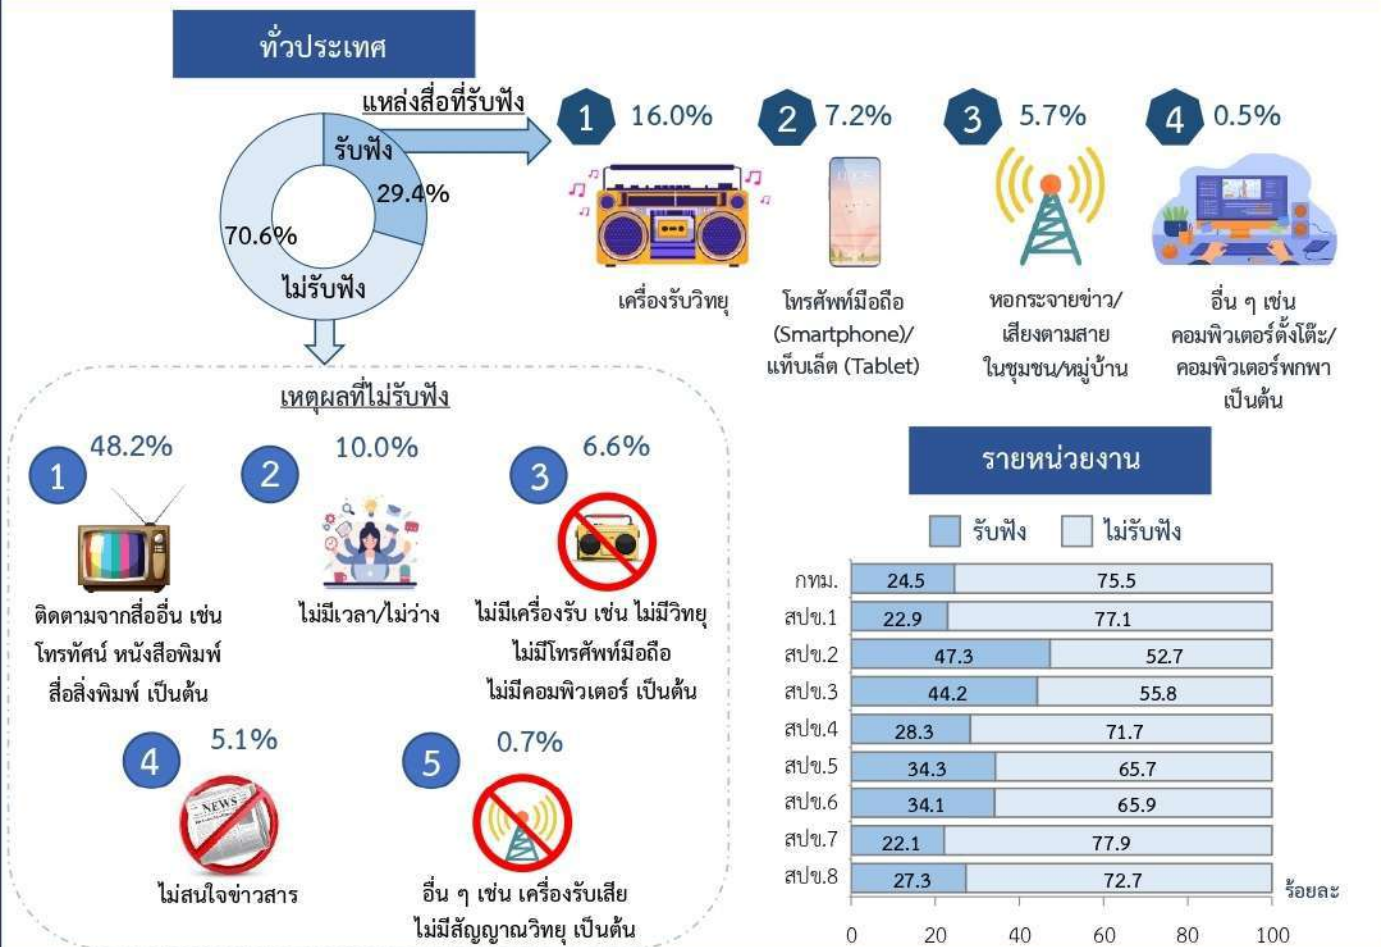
ทั่วประเทศ

แหล่งสื่อที่รับฟัง

รับฟัง 29.4%

70.6% ไม่รับฟัง

1 16.0%
เครื่องรับวิทยุ

2 7.2%
โทรศัพท์มือถือ (Smartphone)/ แท็บเล็ต (Tablet)

3 5.7%
หอกระจายข่าว/ เสียงตามสาย ในชุมชน/หมู่บ้าน

4 0.5%
อื่น ๆ เช่น คอมพิวเตอร์ตั้งโต๊ะ/ คอมพิวเตอร์พกพา เป็นต้น

เหตุผลที่ไม่รับฟัง

1 48.2%
ติดตามจากสื่ออื่น เช่น โทรทัศน์ หนังสือพิมพ์ สื่อสิ่งพิมพ์ เป็นต้น

2 10.0%
ไม่มีเวลา/ไม่ว่าง

3 6.6%
ไม่มีเครื่องรับ เช่น ไม่มีวิทยุ ไม่มีโทรศัพท์มือถือ ไม่มีคอมพิวเตอร์ เป็นต้น

4 5.1%
NEWS
ไม่สนใจข่าวสาร

5 0.7%
อื่น ๆ เช่น เครื่องรับเสีย ไม่มีสัญญาณวิทยุ เป็นต้น

รายหน่วยงาน

รับฟัง ไม่รับฟัง

| | รับฟัง | ไม่รับฟัง |
|---|---|---|
| กทม. | 24.5 | 75.5 |
| สปข.1 | 22.9 | 77.1 |
| สปข.2 | 47.3 | 52.7 |
| สปข.3 | 44.2 | 55.8 |
| สปข.4 | 28.3 | 71.7 |
| สปข.5 | 34.3 | 65.7 |
| สปข.6 | 34.1 | 65.9 |
| สปข.7 | 22.1 | 77.9 |
| สปข.8 | 27.3 | 72.7 |

0 20 40 60 80 100
ร้อยละ